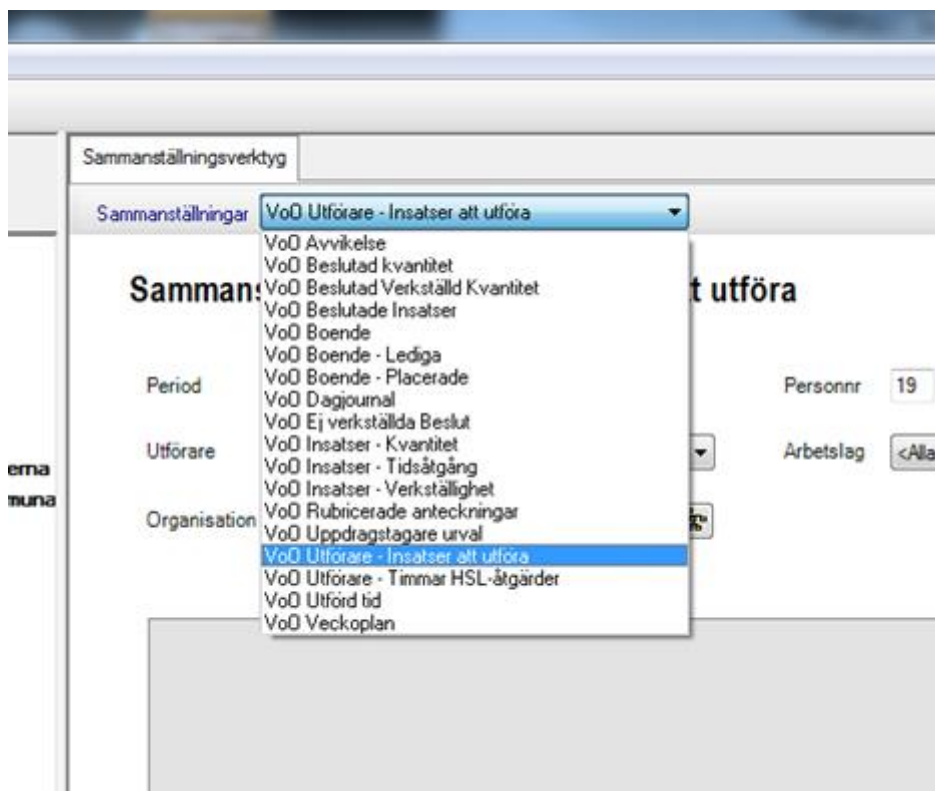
Sammanställningsverktyg

Sammanställningar VoO Utförare - Insatser att utföra

VoO Avvikelse
VoO Beslutad kvantitet
VoO Beslutad Verkställd Kvantitet
VoO Beslutade Insatser
VoO Boende
VoO Boende - Lediga
VoO Boende - Placerade
VoO Dagjournal
VoO Ej verkställda Beslut
VoO Insatser - Kvantitet
VoO Insatser - Tidsåtgång
VoO Insatser - Verkställighet
VoO Rubricerade anteckningar
VoO Uppdragstagare urval
VoO Utförare - Insatser att utföra
VoO Utförare - Timmar HSL-åtgärder
VoO Utförd tid
VoO Veckoplan

Samman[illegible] t utföra

Period

Utförare

Organisation

Personnr 19

Arbetslag <Alla

erna
nuna